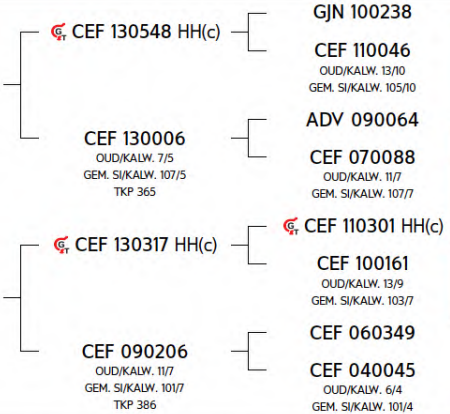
CEF 130548 HH(c)

GJN 100238

CEF 110046
OUD/KALW. 13/10
GEM. SI/KALW. 105/10

CEF 130006
OUD/KALW. 7/5
GEM. SI/KALW. 107/5
TKP 365

ADV 090064

CEF 070088
OUD/KALW. 11/7
GEM. SI/KALW. 107/7

CEF 130317 HH(c)

CEF 110301 HH(c)

CEF 100161
OUD/KALW. 13/9
GEM. SI/KALW. 103/7

CEF 090206
OUD/KALW. 11/7
GEM. SI/KALW. 101/7
TKP 386

CEF 060349

CEF 040045
OUD/KALW. 6/4
GEM. SI/KALW. 101/4